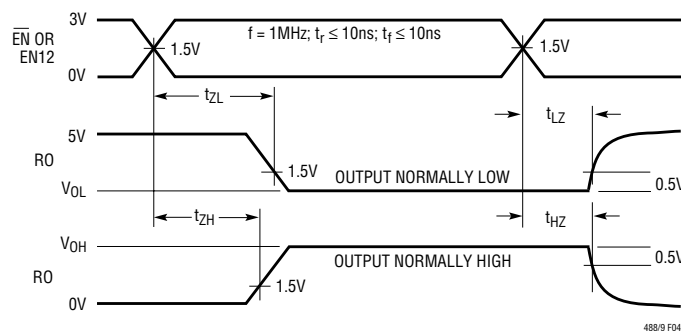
3V

$\overline{EN}$ OR EN12

0V

1.5V

f = 1MHz; $t_r \leq 10ns$; $t_f \leq 10ns$

1.5V

$t_{ZL}$

$t_{LZ}$

5V

RO

1.5V

$V_{OL}$

OUTPUT NORMALLY LOW

0.5V

$t_{ZH}$

$t_{HZ}$

$V_{OH}$

OUTPUT NORMALLY HIGH

0.5V

RO

1.5V

0V

488/9 F04